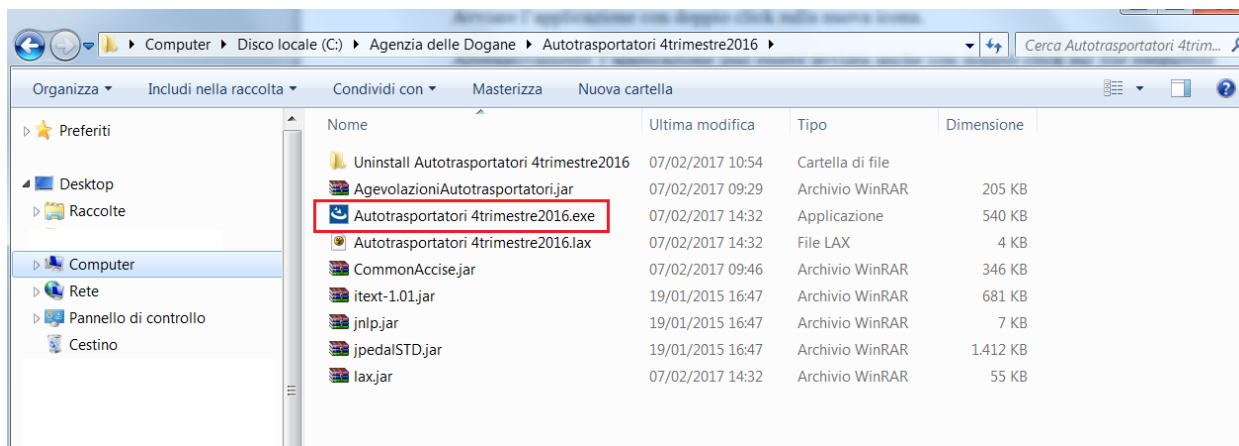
Computer ▸ Disco locale (C:) ▸ Agenzia delle Dogane ▸ Autotrasportatori 4trimestre2016 ▸

Cerca Autotrasportatori 4trim...

Organizza ▾ Includi nella raccolta ▾ Condividi con ▾ Masterizza Nuova cartella

Preferiti

Desktop
Raccolte

Computer
Rete
Pannello di controllo
Cestino

| Nome | Ultima modifica | Tipo | Dimensione |
|---|---|---|---|
| Uninstall Autotrasportatori 4trimestre2016 | 07/02/2017 10:54 | Cartella di file | |
| AgevolazioniAutotrasportatori.jar | 07/02/2017 09:29 | Archivio WinRAR | 205 KB |
| Autotrasportatori 4trimestre2016.exe | 07/02/2017 14:32 | Applicazione | 540 KB |
| Autotrasportatori 4trimestre2016.lax | 07/02/2017 14:32 | File LAX | 4 KB |
| CommonAccise.jar | 07/02/2017 09:46 | Archivio WinRAR | 346 KB |
| itext-1.01.jar | 19/01/2015 16:47 | Archivio WinRAR | 681 KB |
| jnlp.jar | 19/01/2015 16:47 | Archivio WinRAR | 7 KB |
| jpedalSTD.jar | 19/01/2015 16:47 | Archivio WinRAR | 1.412 KB |
| lax.jar | 07/02/2017 14:32 | Archivio WinRAR | 55 KB |